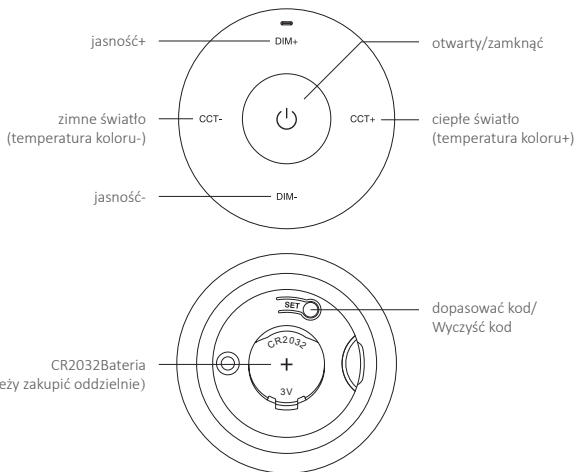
jasność+

DIM+

otwarty/zamknąć

zimne światło
(temperatura koloru-)

CCT-

CCT+

ciepłe światło
(temperatura koloru+)

jasność-

DIM-

SET

dopasować kod/
Wyczyść kod

CR2032Bateria
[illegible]eży zakupić oddzielnie)

CR2032

+

3V